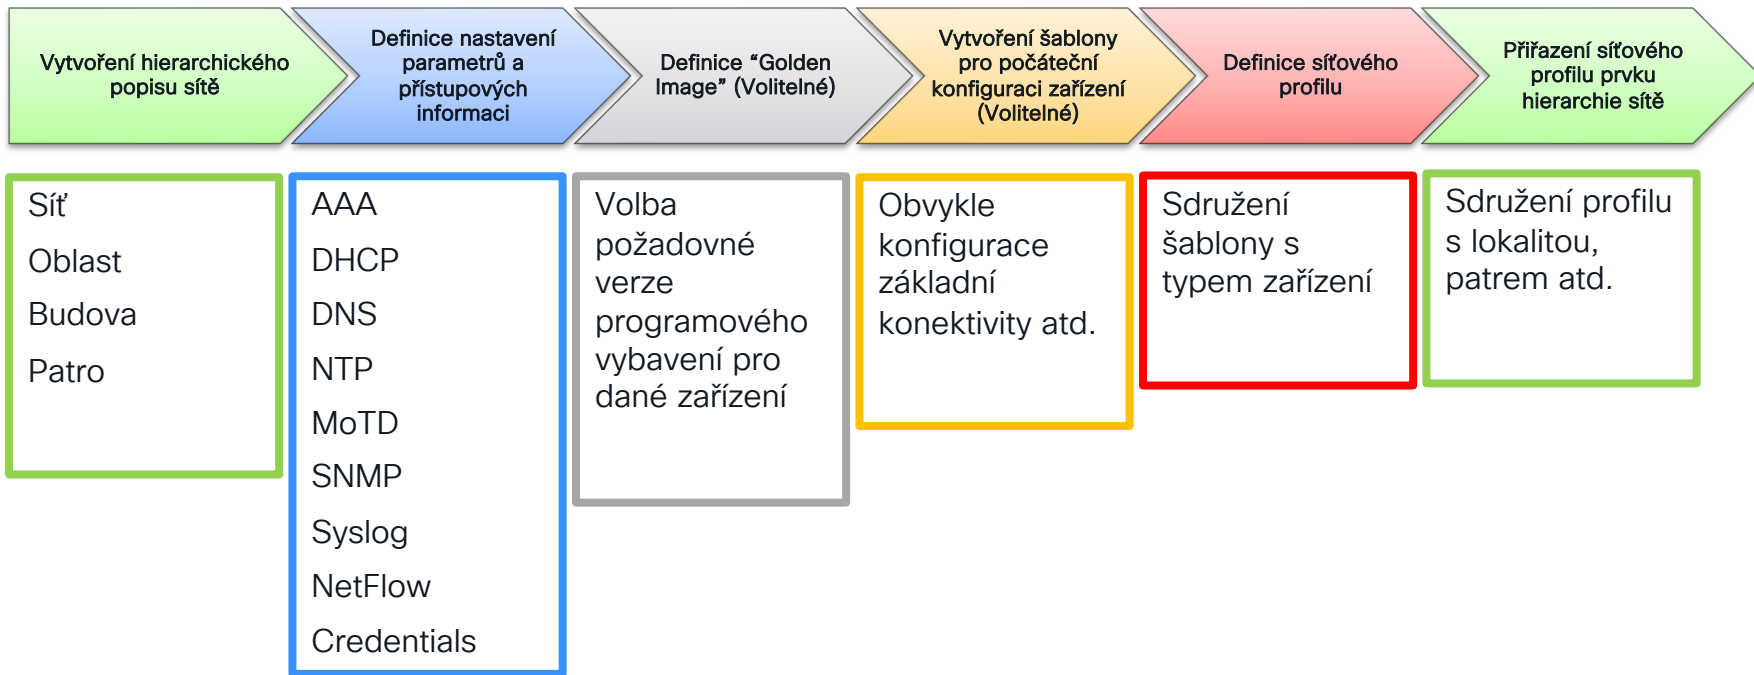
Vytvoření hierarchického popisu sítě

Definice nastavení parametrů a přístupových informací

Definice “Golden Image” (Volitelné)

Vytvoření šablony pro počáteční konfiguraci zařízení (Volitelné)

Definice síťového profilu

Přiřazení síťového profilu prvku hierarchie sítě

Síť

Oblast

Budova

Patro

AAA

DHCP

DNS

NTP

MoTD

SNMP

Syslog

NetFlow

Credentials

Volba požadovné verze programového vybavení pro dané zařízení

Obvykle konfigurace základní konektivity atd.

Sdružení šablony s typem zařízení

Sdružení profilu s lokalitou, patrem atd.